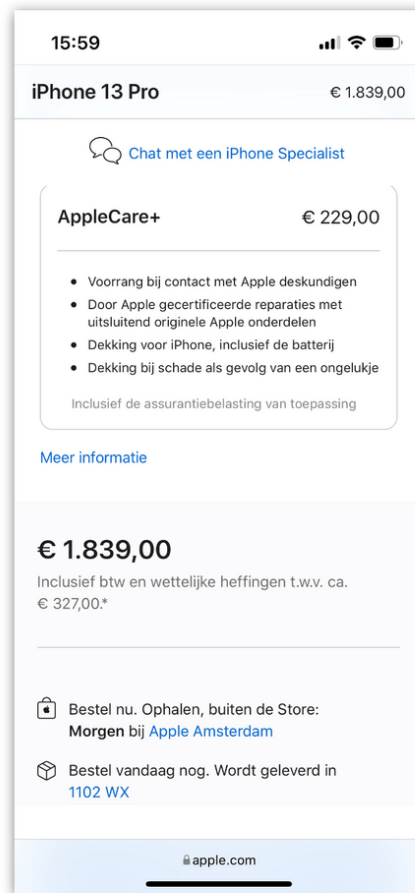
15:59

iPhone 13 Pro € 1.839,00

Chat met een iPhone Specialist

AppleCare+ € 229,00

- Voorrang bij contact met Apple deskundigen
- Door Apple gecertificeerde reparaties met uitsluitend originele Apple onderdelen
- Dekking voor iPhone, inclusief de batterij
- Dekking bij schade als gevolg van een ongelukje

Inclusief de assurantiebelasting van toepassing

Meer informatie

€ 1.839,00

Inclusief btw en wettelijke heffingen t.w.v. ca. € 327,00.*

Bestel nu. Ophalen, buiten de Store: Morgen bij Apple Amsterdam

Bestel vandaag nog. Wordt geleverd in 1102 WX

apple.com